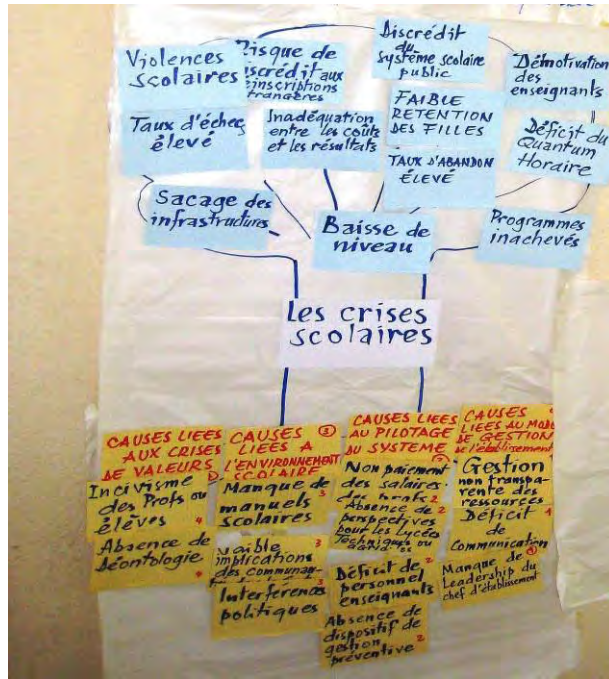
Violences scolaires

Risque de discrédit aux inscriptions étrangères

Discrédit du système scolaire public

Démotivation des enseignants

Taux d'échec élevé

Inadéquation entre les coûts et les résultats

FAIBLE RETENTION DES FILLES

Déficit du Quantum Horaire

TAUX D'ABANDON ÉLEVÉ

Sacage des infrastructures

Baisse de niveau

Programmes inachevés

Les crises scolaires

CAUSES LIEES AUX CRISES DE VALEURS

Incivisme des Profs ou élèves 4

Absence de déontologie

CAUSES LIEES A L'ENVIRONNEMENT SCOLAIRE

Manque de manuels scolaires 3

Faible implications des communau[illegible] 3

Interferences politiques

CAUSES LIEES AU PILOTAGE DU SYSTEME

Non paiement des salaires des profs 2

Absence de perspectives pour les lycées Techniques ou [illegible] 2

Déficit de personnel enseignants 2

Absence de dispositif de gestion préventive 2

CAUSES LIEES AU MODE DE GESTION de l'établissement

Gestion non transparente des ressources

Déficit de Communication 4

Manque de Leadership du chef d'établissement